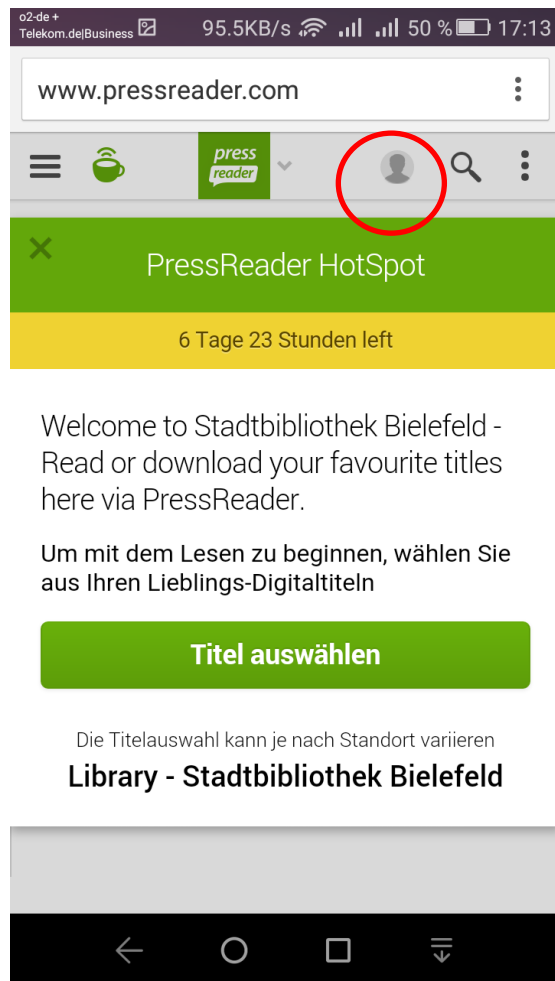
o2-de + Telekom.de|Business 95.5KB/s 50 % 17:13

www.pressreader.com

press reader

×

PressReader HotSpot

6 Tage 23 Stunden left

Welcome to Stadtbibliothek Bielefeld - Read or download your favourite titles here via PressReader.

Um mit dem Lesen zu beginnen, wählen Sie aus Ihren Lieblings-Digitaltiteln

Titel auswählen

Die Titelauswahl kann je nach Standort variieren

Library - Stadtbibliothek Bielefeld